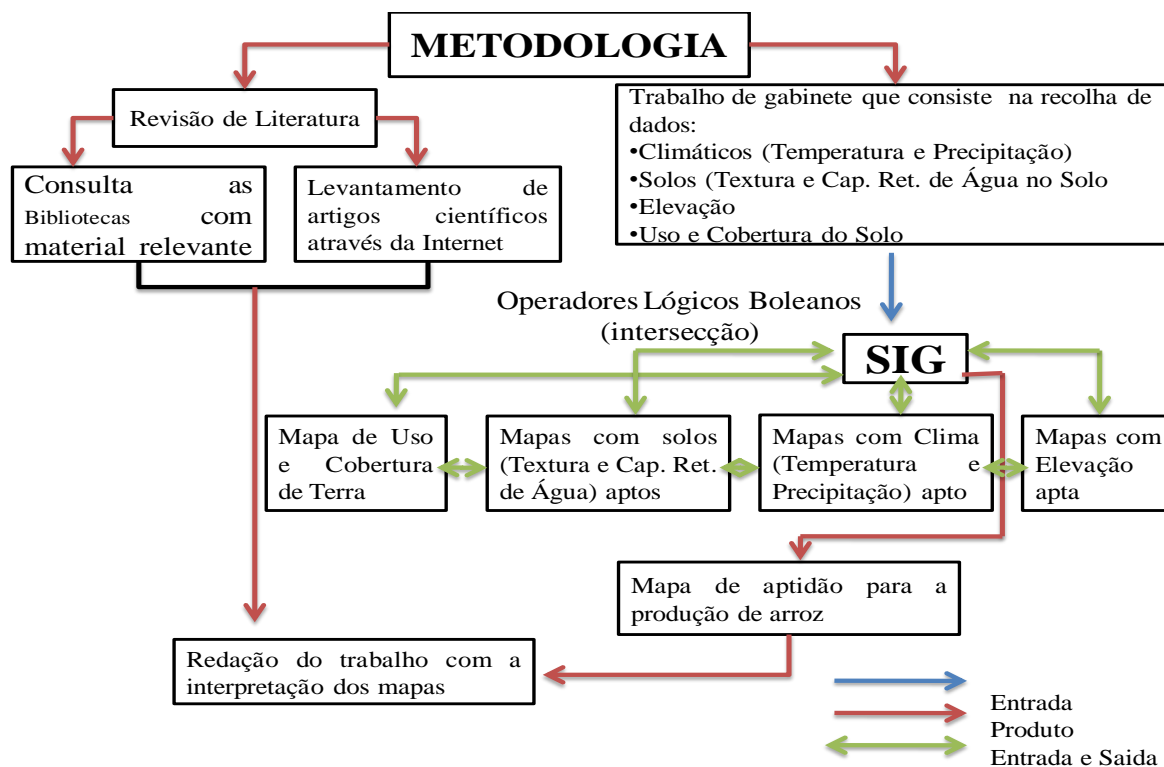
METODOLOGIA

Revisão de Literatura

Consulta as Bibliotecas com material relevante

Levantamento de artigos científicos através da Internet

Trabalho de gabinete que consiste na recolha de dados:
•Climáticos (Temperatura e Precipitação)
•Solos (Textura e Cap. Ret. de Água no Solo
•Elevação
•Uso e Cobertura do Solo

Operadores Lógicos Boleanos (intersecção)

SIG

Mapa de Uso e Cobertura de Terra

Mapas com solos (Textura e Cap. Ret. de Água) aptos

Mapas com Clima (Temperatura e Precipitação) apto

Mapas com Elevação apta

Mapa de aptidão para a produção de arroz

Redação do trabalho com a interpretação dos mapas

Entrada
Produto
Entrada e Saida